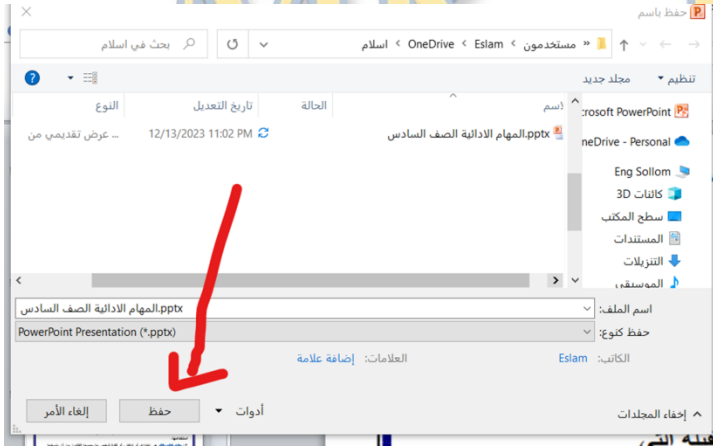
حفظ باسم

« مستخدمون › Eslam › OneDrive › اسلام

بحث في اسلام

تنظيم ▾ مجلد جديد

Microsoft PowerPoint
OneDrive - Personal
Eng Sollom
كائنات 3D
سطح المكتب
المستندات
التنزيلات
الموسيقى

الاسم | الحالة | تاريخ التعديل | النوع
المهام الادائية الصف السادس.pptx | | 12/13/2023 11:02 PM | عرض تقديمي من ...

اسم الملف: المهام الادائية الصف السادس.pptx
حفظ كنوع: PowerPoint Presentation (*.pptx)

الكاتب: Eslam    العلامات: إضافة علامة

إخفاء المجلدات    أدوات ▾    حفظ    إلغاء الأمر